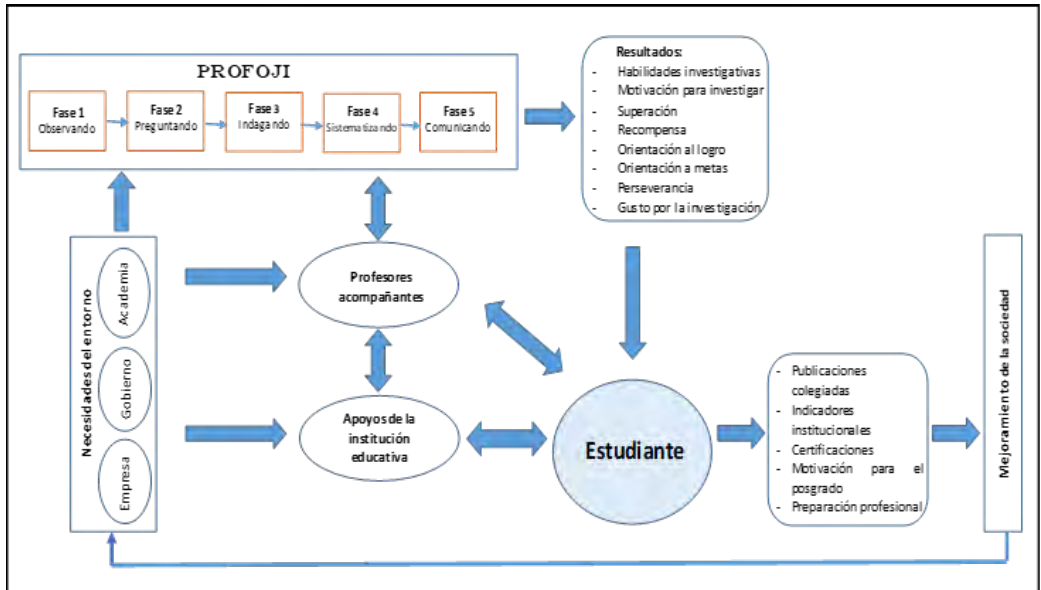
PROFOJI

Fase 1
Observando

Fase 2
Preguntando

Fase 3
Indagando

Fase 4
Sistematizando

Fase 5
Comunicando

Resultados:
- Habilidades investigativas
- Motivación para investigar
- Superación
- Recompensa
- Orientación al logro
- Orientación a metas
- Perseverancia
- Gusto por la investigación

Necesidades del entorno

Academia

Gobierno

Empresa

Profesores acompañantes

Apoyos de la institución educativa

Estudiante

- Publicaciones colegiadas
- Indicadores institucionales
- Certificaciones
- Motivación para el posgrado
- Preparación profesional

Mejoramiento de la sociedad